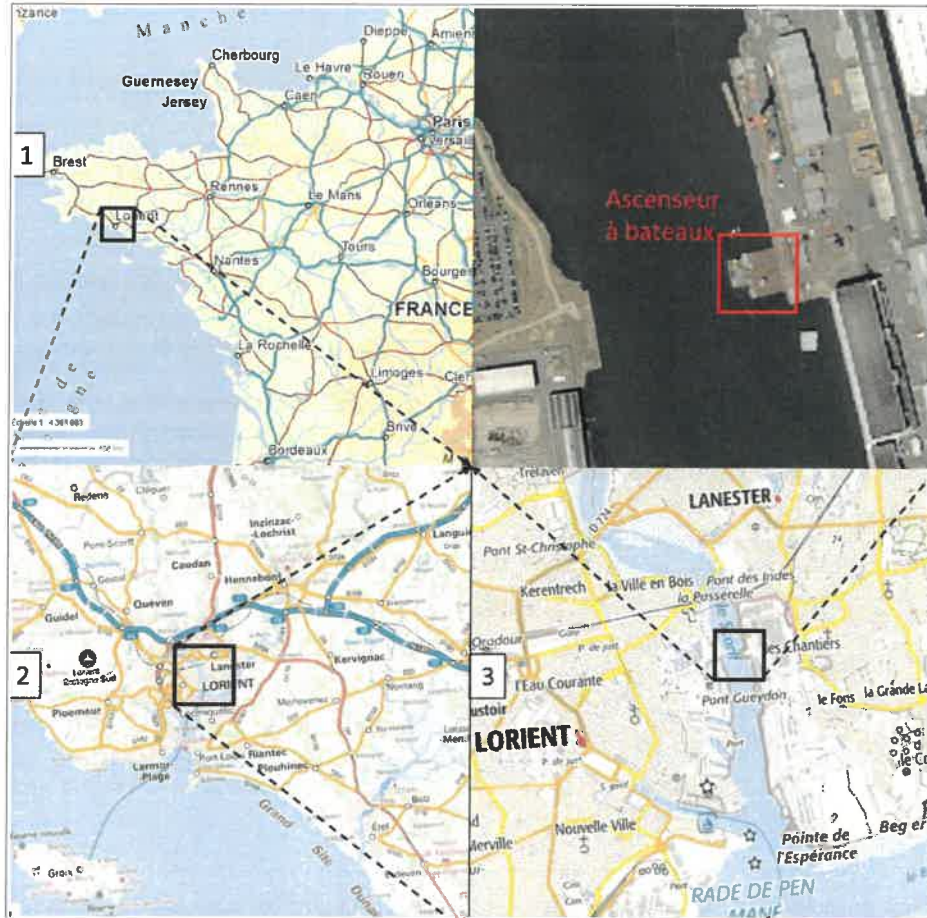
Manche
Cherbourg
Guernesey
Jersey
Dieppe
Amiens
Le Havre
Rouen
Caen
Paris
Versailles
1
Brest
Lorient
Rennes
Le Mans
Orléans
Tours
Nantes
Bourges
FRANCE
La Rochelle
Limoges
Brive
Bordeaux
Échelle 1 : 4 369 883

Ascenseur à bateaux

2
Redene
Pont-Scorff
Caudan
Inzinzac-Lochrist
Hennebont
Languidic
Quéven
Guidel
Lorient Bretagne Sud
Lanester
LORIENT
Kervignac
Nostang
Ploemeur
Riantec
Plouhinec
Larmor-Plage
Port-Louis
Groix
Grand Site

3
Trélavet
LANESTER
Pont St-Christophe
Kerentrech
la Ville en Bois
Pont des Indes
la Passerelle
Oradour
L'Eau Courante
les Chantiers
Pont Gueydon
le Fons
la Grande La
LORIENT
Nouvelle Ville
Merville
Pointe de l'Espérance
Beg er
RADE DE PEN MANÉ